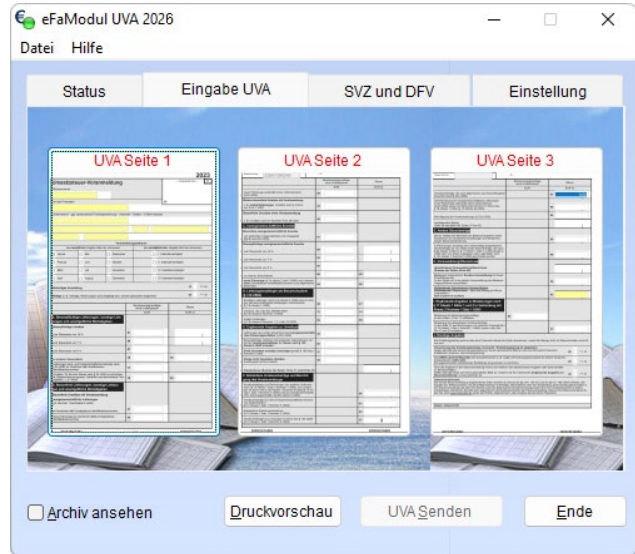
eFaModul UVA 2026

Datei Hilfe

Status | Eingabe UVA | SVZ und DFV | Einstellung

UVA Seite 1

Umsatzsteuer-Voranmeldung

2023

UVA Seite 2

UVA Seite 3

Archiv ansehen

Druckvorschau

UVA Senden

Ende